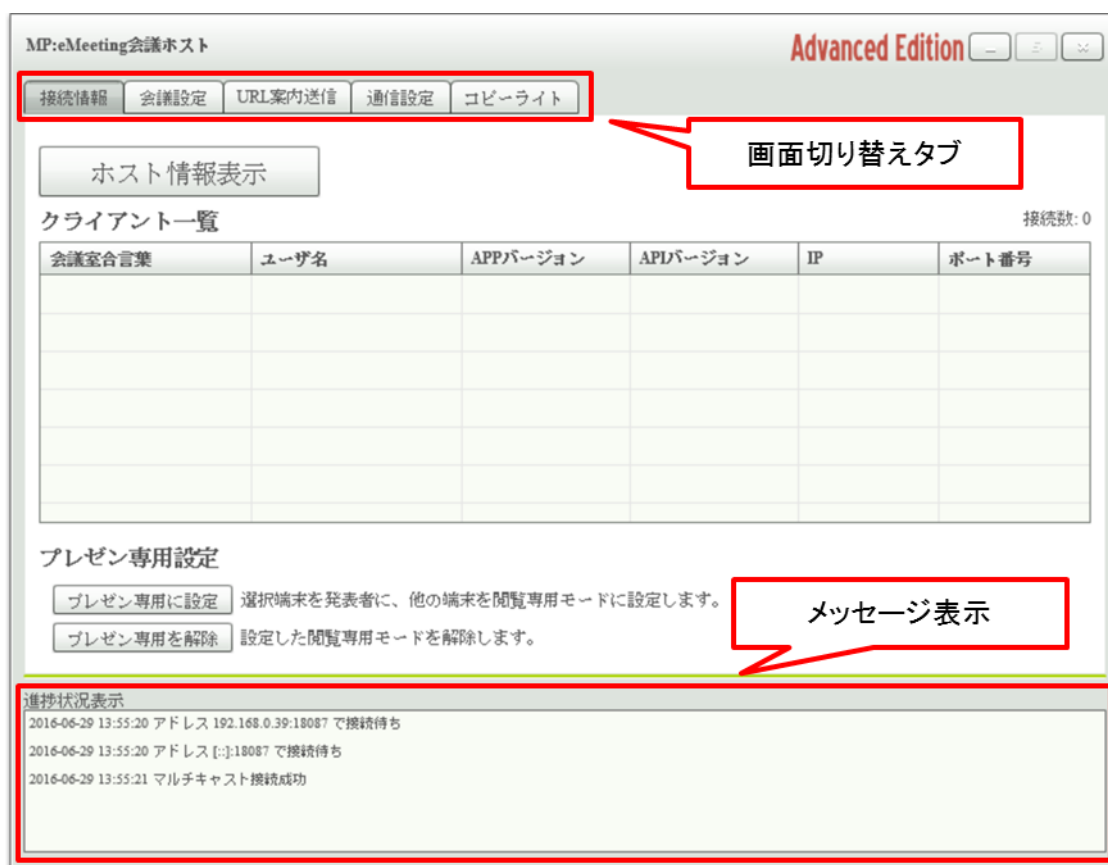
MP:eMeeting会議ホスト

Advanced Edition

接続情報 | 会議設定 | URL案内送信 | 通信設定 | コピーライト

画面切り替えタブ

ホスト情報表示

クライアント一覧

接続数: 0

| 会議室合言葉 | ユーザ名 | APPバージョン | APIバージョン | IP | ポート番号 |
|---|---|---|---|---|---|
| | | | | | |

プレゼン専用設定

プレゼン専用に設定 選択端末を発表者に、他の端末を閲覧専用モードに設定します。

プレゼン専用を解除 設定した閲覧専用モードを解除します。

メッセージ表示

進捗状況表示

2016-06-29 13:55:20 アドレス 192.168.0.39:18087 で接続待ち

2016-06-29 13:55:20 アドレス [::]:18087 で接続待ち

2016-06-29 13:55:21 マルチキャスト接続成功